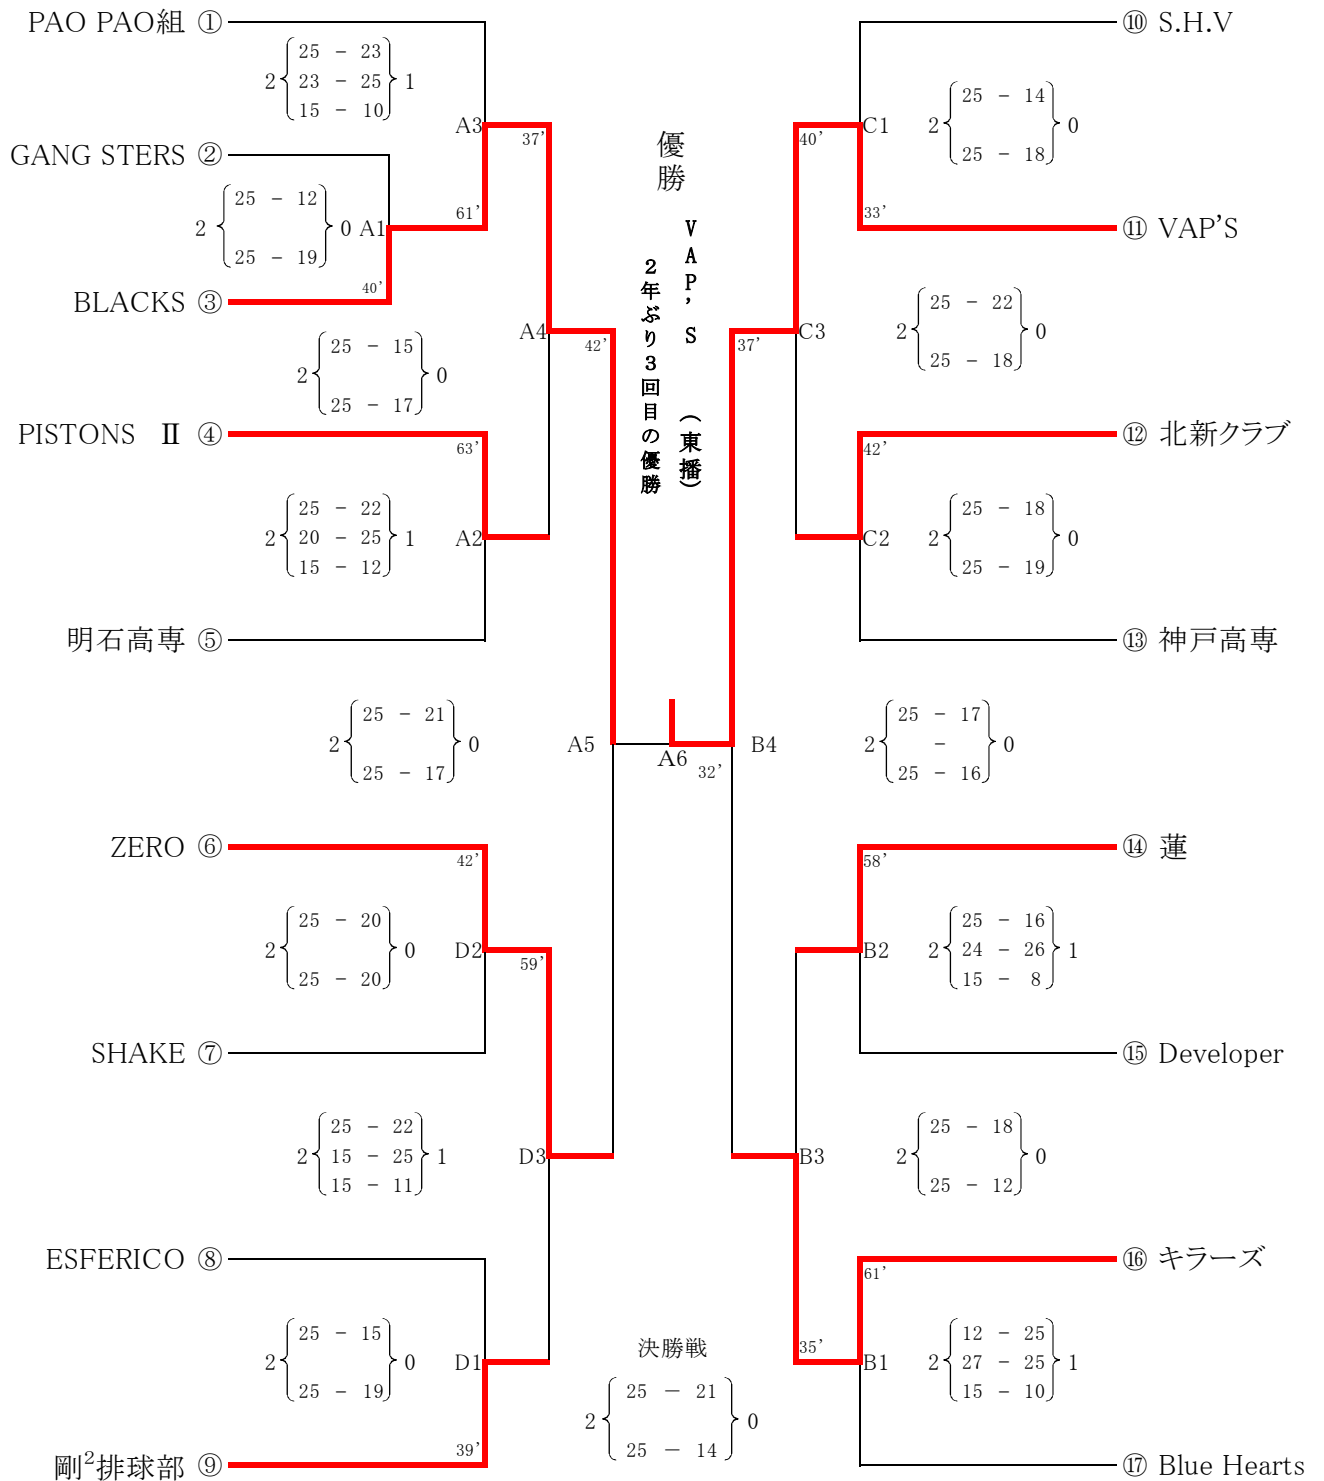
PAO PAO組 ①

$2\left\{\begin{matrix}25 - 23\\23 - 25\\15 - 10\end{matrix}\right\}1$

A3 37’

GANG STERS ②

$2\left\{\begin{matrix}25 - 12\\25 - 19\end{matrix}\right\}0$ A1 61’

BLACKS ③ 40’

A4 42’

$2\left\{\begin{matrix}25 - 15\\25 - 17\end{matrix}\right\}0$

PISTONS Ⅱ ④ 63’

$2\left\{\begin{matrix}25 - 22\\20 - 25\\15 - 12\end{matrix}\right\}1$ A2

明石高専 ⑤

$2\left\{\begin{matrix}25 - 21\\25 - 17\end{matrix}\right\}0$ A5

ZERO ⑥ 42’

$2\left\{\begin{matrix}25 - 20\\25 - 20\end{matrix}\right\}0$ D2 59’

SHAKE ⑦

$2\left\{\begin{matrix}25 - 22\\15 - 25\\15 - 11\end{matrix}\right\}1$ D3

ESFERICO ⑧

$2\left\{\begin{matrix}25 - 15\\25 - 19\end{matrix}\right\}0$ D1

剛$^2$排球部 ⑨ 39’

優勝

VAP’S（東播）

２年ぶり３回目の優勝

A6 32’

決勝戦

$2\left\{\begin{matrix}25 - 21\\25 - 14\end{matrix}\right\}0$

⑩ S.H.V

40’ C1 $2\left\{\begin{matrix}25 - 14\\25 - 18\end{matrix}\right\}0$

33’ ⑪ VAP’S

37’ C3 $2\left\{\begin{matrix}25 - 22\\25 - 18\end{matrix}\right\}0$

42’ ⑫ 北新クラブ

C2 $2\left\{\begin{matrix}25 - 18\\25 - 19\end{matrix}\right\}0$

⑬ 神戸高専

B4 $2\left\{\begin{matrix}25 - 17\\ -\\25 - 16\end{matrix}\right\}0$

58’ ⑭ 蓮

B2 $2\left\{\begin{matrix}25 - 16\\24 - 26\\15 - 8\end{matrix}\right\}1$

⑮ Developer

B3 $2\left\{\begin{matrix}25 - 18\\25 - 12\end{matrix}\right\}0$

61’ ⑯ キラーズ

35’ B1 $2\left\{\begin{matrix}12 - 25\\27 - 25\\15 - 10\end{matrix}\right\}1$

⑰ Blue Hearts